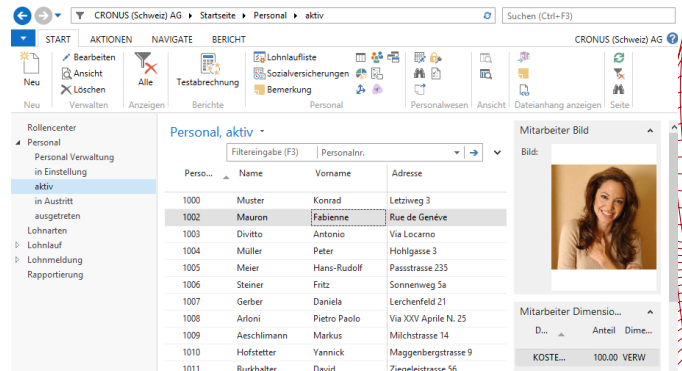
CRONUS (Schweiz) AG ▸ Startseite ▸ Personal ▸ aktiv

Suchen (Ctrl+F3)

START AKTIONEN NAVIGATE BERICHT

CRONUS (Schweiz) AG

Neu

Neu

Bearbeiten

Ansicht

Löschen

Verwalten

Alle

Anzeigen

Testabrechnung

Berichte

Lohnlaufliste

Sozialversicherungen

Bemerkung

Personal

Personalwesen

Ansicht

Dateianhang anzeigen

Seite

Rollencenter

Personal

Personal Verwaltung

in Einstellung

aktiv

in Austritt

ausgetreten

Lohnarten

Lohnlauf

Lohnmeldung

Rapportierung

Personal, aktiv

Filtereingabe (F3) Personalnr.

| Perso... | Name | Vorname | Adresse |
|---|---|---|---|
| 1000 | Muster | Konrad | Letziweg 3 |
| 1002 | Mauron | Fabienne | Rue de Genéve |
| 1003 | Divitto | Antonio | Via Locarno |
| 1004 | Müller | Peter | Hohlgasse 3 |
| 1005 | Meier | Hans-Rudolf | Passstrasse 235 |
| 1006 | Steiner | Fritz | Sonnenweg 5a |
| 1007 | Gerber | Daniela | Lerchenfeld 21 |
| 1008 | Arloni | Pietro Paolo | Via XXV Aprile N. 25 |
| 1009 | Aeschlimann | Markus | Milchstrasse 14 |
| 1010 | Hofstetter | Yannick | Maggenbergstrasse 9 |
| 1011 | Burkhalter | David | Ziegeleistrasse 56 |

Mitarbeiter Bild

Bild:

Mitarbeiter Dimensio...

| D... | Anteil | Dime... |
|---|---|---|
| KOSTE... | 100.00 | VERW |